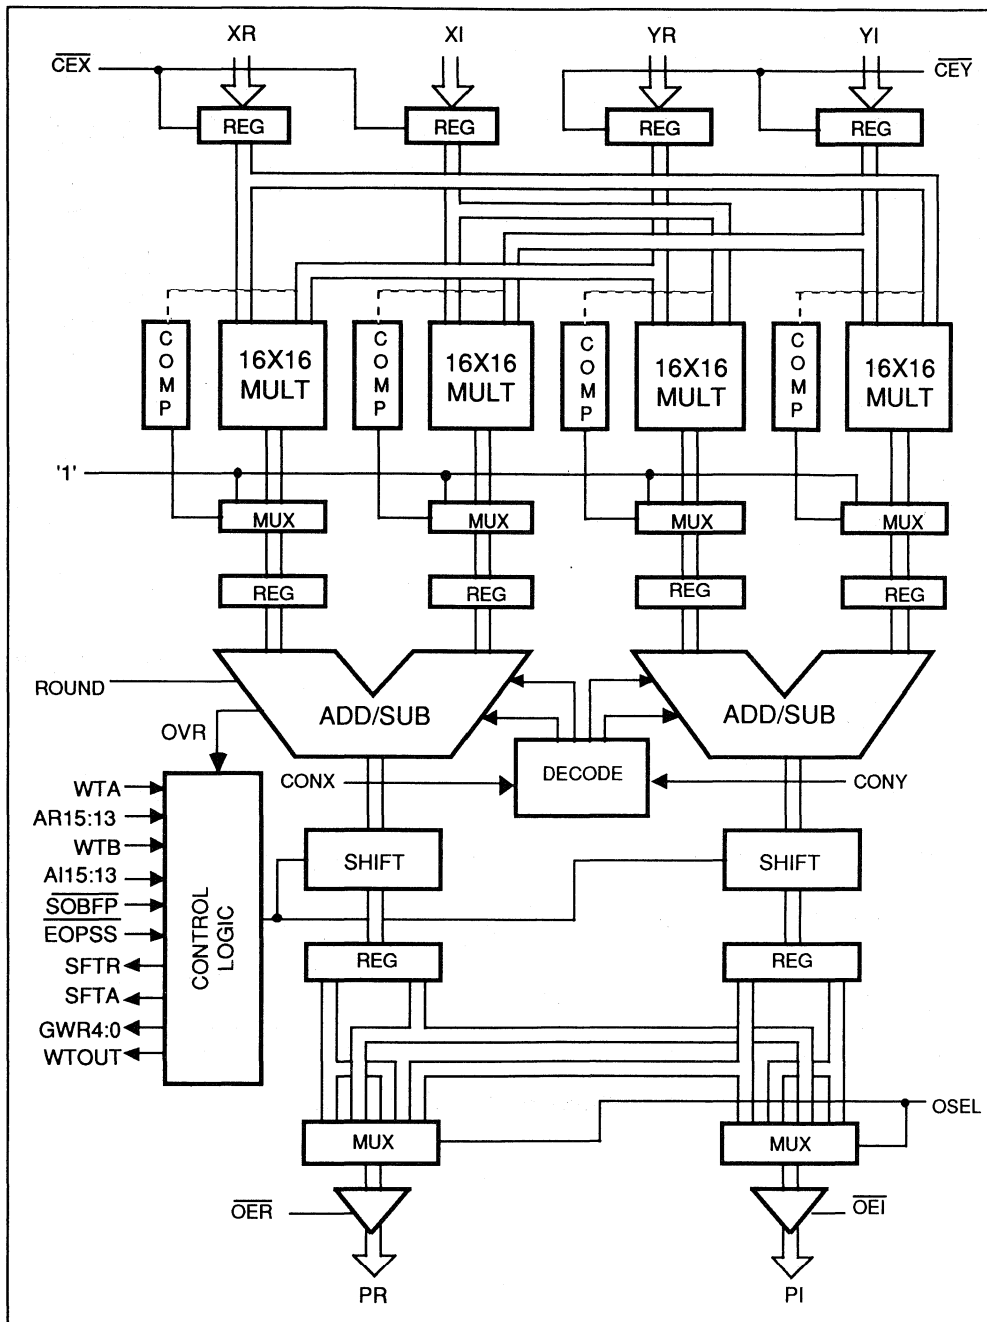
XR
XI
YR
YI
$\overline{CEX}$
$\overline{CEY}$
REG
REG
REG
REG
COMP
16X16 MULT
COMP
16X16 MULT
COMP
16X16 MULT
COMP
16X16 MULT
'1'
MUX
MUX
MUX
MUX
REG
REG
REG
REG
ROUND
ADD/SUB
ADD/SUB
OVR
DECODE
CONX
CONY
WTA
AR15:13
WTB
AI15:13
$\overline{SOBFP}$
EOPSS
SFTR
SFTA
GWR4:0
WTOUT
CONTROL LOGIC
SHIFT
SHIFT
REG
REG
OSEL
MUX
MUX
$\overline{OER}$
$\overline{OEI}$
PR
PI